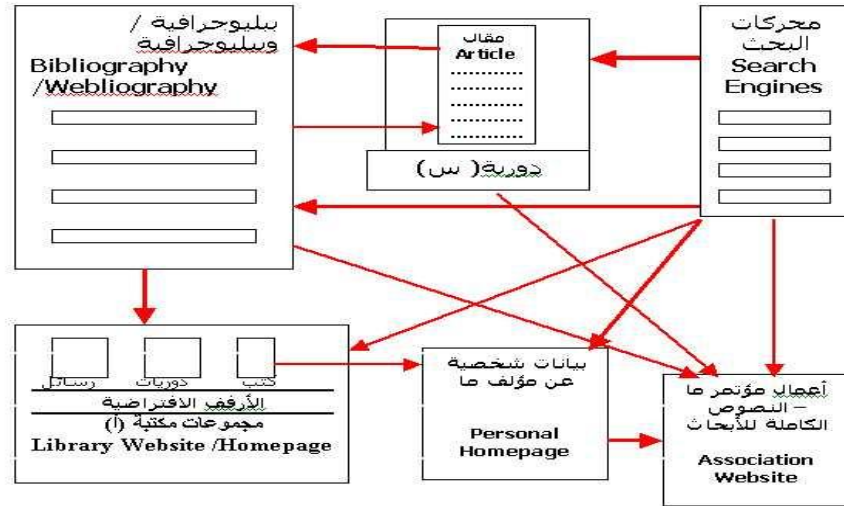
ببليوجرافية / وببليوجرافية
Bibliography /Webliography

مقال
Article
........
........
........
........
........

دورية( س)

محركات البحث
Search Engines

كتب
دوريات
رسائل
الأرفف الافتراضية
مجموعات مكتبة (أ)
Library Website /Homepage

بيانات شخصية عن مؤلف ما
Personal Homepage

أعمال مؤتمر ما – النصوص الكاملة للأبحاث
Association Website